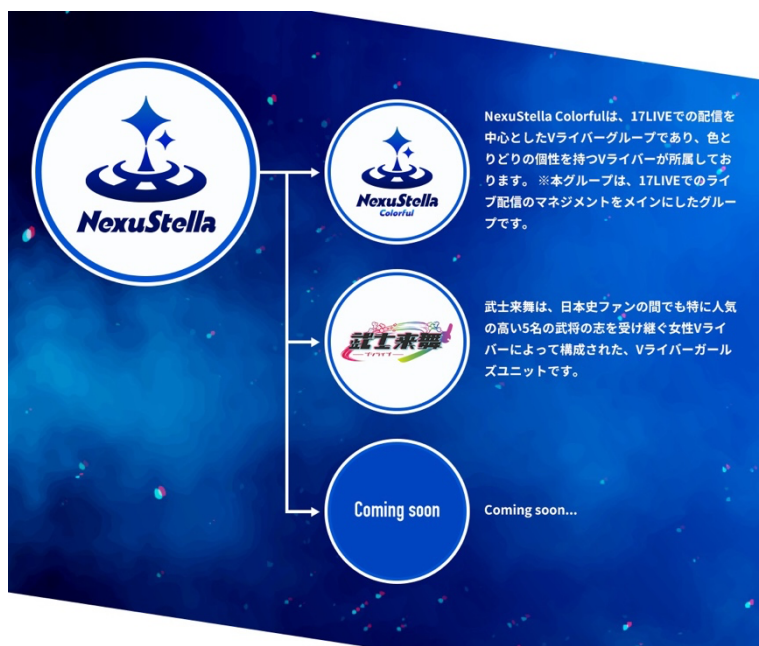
NexuStella

NexuStella
Colorful

NexuStella Colorfulは、17LIVEでの配信を中心としたVライバーグループであり、色とりどりの個性を持つVライバーが所属しております。※本グループは、17LIVEでのライブ配信のマネジメントをメインにしたグループです。

武士来舞

武士来舞は、日本史ファンの間でも特に人気の高い5名の武将の志を受け継ぐ女性Vライバーによって構成された、Vライバーガールズユニットです。

Coming soon

Coming soon...